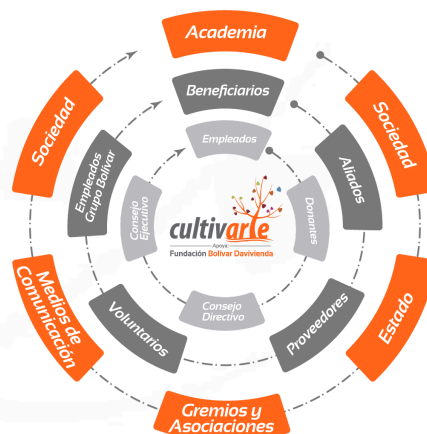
Academia

Sociedad

Sociedad

Beneficiarios

Empleados Grupo Bolívar

Aliados

Empleados

Consejo Ejecutivo

Donantes

cultivarte

Apoya:
Fundación Bolívar Davivienda

Medios de Comunicación

Estado

Voluntarios

Consejo Directivo

Proveedores

Gremios y Asociaciones